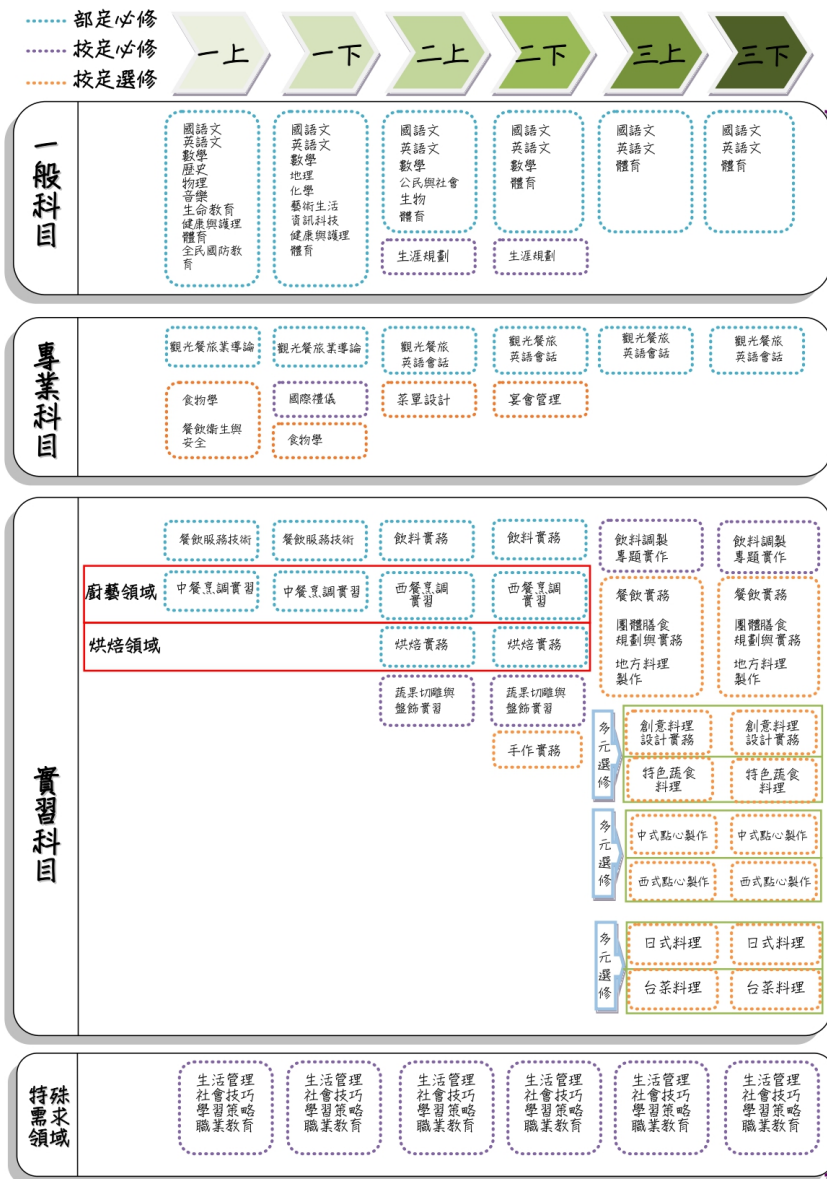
部定必修
校定必修
校定選修

一上
一下
二上
二下
三上
三下

一般科目

國語文
英語文
數學
歷史
物理
音樂
生命教育
健康與護理
體育
全民國防教育

國語文
英語文
數學
地理
化學
藝術生活
資訊科技
健康與護理
體育

國語文
英語文
數學
公民與社會
生物
體育

生涯規劃

國語文
英語文
數學
體育

生涯規劃

國語文
英語文
體育

國語文
英語文
體育

專業科目

觀光餐旅業導論
食物學
餐飲衛生與安全

觀光餐旅業導論
國際禮儀
食物學

觀光餐旅英語會話
菜單設計

觀光餐旅英語會話
宴會管理

觀光餐旅英語會話

觀光餐旅英語會話

實習科目

餐飲服務技術
餐飲服務技術
飲料實務
飲料實務
飲料調製專題實作
飲料調製專題實作

廚藝領域
中餐烹調實習
中餐烹調實習
西餐烹調實習
西餐烹調實習

烘焙領域
烘焙實務
烘焙實務

餐飲實務
團體膳食規劃與實務
地方料理製作

餐飲實務
團體膳食規劃與實務
地方料理製作

蔬果切雕與盤飾實習
蔬果切雕與盤飾實習
手作實務

多元選修
創意料理設計實務
創意料理設計實務
特色蔬食料理
特色蔬食料理

多元選修
中式點心製作
中式點心製作
西式點心製作
西式點心製作

多元選修
日式料理
日式料理
台菜料理
台菜料理

特殊需求領域

生活管理
社會技巧
學習策略
職業教育

生活管理
社會技巧
學習策略
職業教育

生活管理
社會技巧
學習策略
職業教育

生活管理
社會技巧
學習策略
職業教育

生活管理
社會技巧
學習策略
職業教育

生活管理
社會技巧
學習策略
職業教育